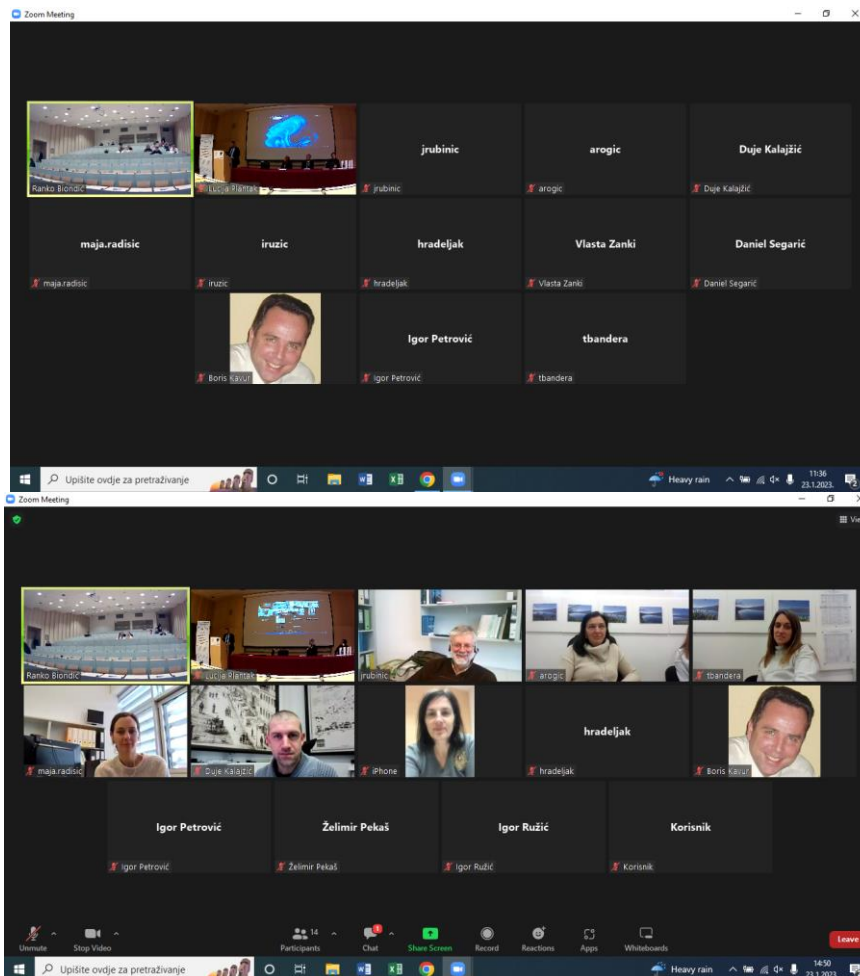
Zoom Meeting

Ranko Biondić
Lucija Plantak
jrubinic
jrubinic
arogic
arogic
Duje Kalajžić
Duje Kalajžić
maja.radisic
maja.radisic
iruzic
iruzic
hradeljak
hradeljak
Vlasta Zanki
Vlasta Zanki
Daniel Segarić
Daniel Segarić
Boris Kavur
Igor Petrović
Igor Petrović
tbandera
tbandera

Upišite ovdje za pretraživanje
Heavy rain
11:36
23.1.2023.

Zoom Meeting

View

Ranko Biondić
Lucija Plantak
jrubinic
arogic
tbandera
maja.radisic
Duje Kalajžić
iPhone
hradeljak
hradeljak
Boris Kavur
Igor Petrović
Igor Petrović
Želimir Pekaš
Želimir Pekaš
Igor Ružić
Igor Ružić
Korisnik
Korisnik

Unmute
Stop Video
14
Participants
Chat
Share Screen
Record
Reactions
Apps
Whiteboards
Leave

Upišite ovdje za pretraživanje
Heavy rain
14:50
23.1.2023.